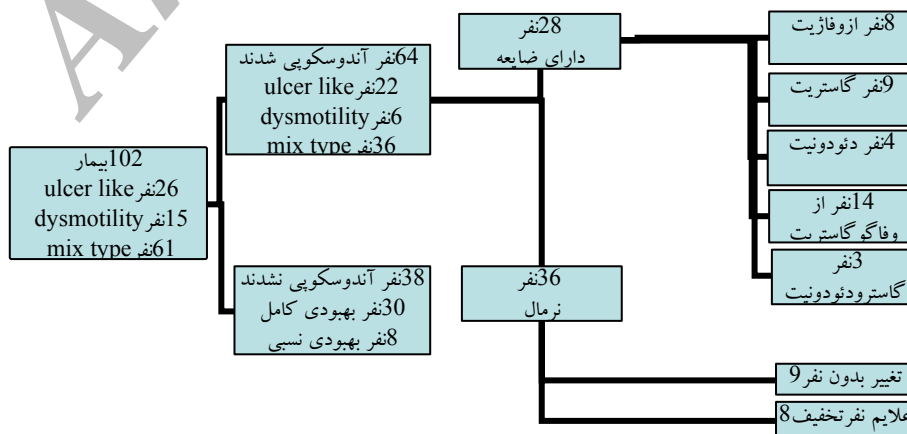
102بیمار
ulcer like نفر26
dysmotility نفر15
mix type نفر61

64نفر آندوسکوپی شدند
ulcer like نفر22
dysmotility نفر6
mix type نفر36

38نفر آندوسکوپی نشدند
30نفر بهبودی کامل
8نفر بهبودی نسبی

28نفر
دارای ضایعه

36نفر
نرمال

8نفر ازوفاژیت

9نفر گاستریت

4نفر دئودونیت

14نفر از
وفاگو گاستریت

3نفر
گاسترودئودونیت

9نفر بدون تغییر

8نفر تخفیف علایم